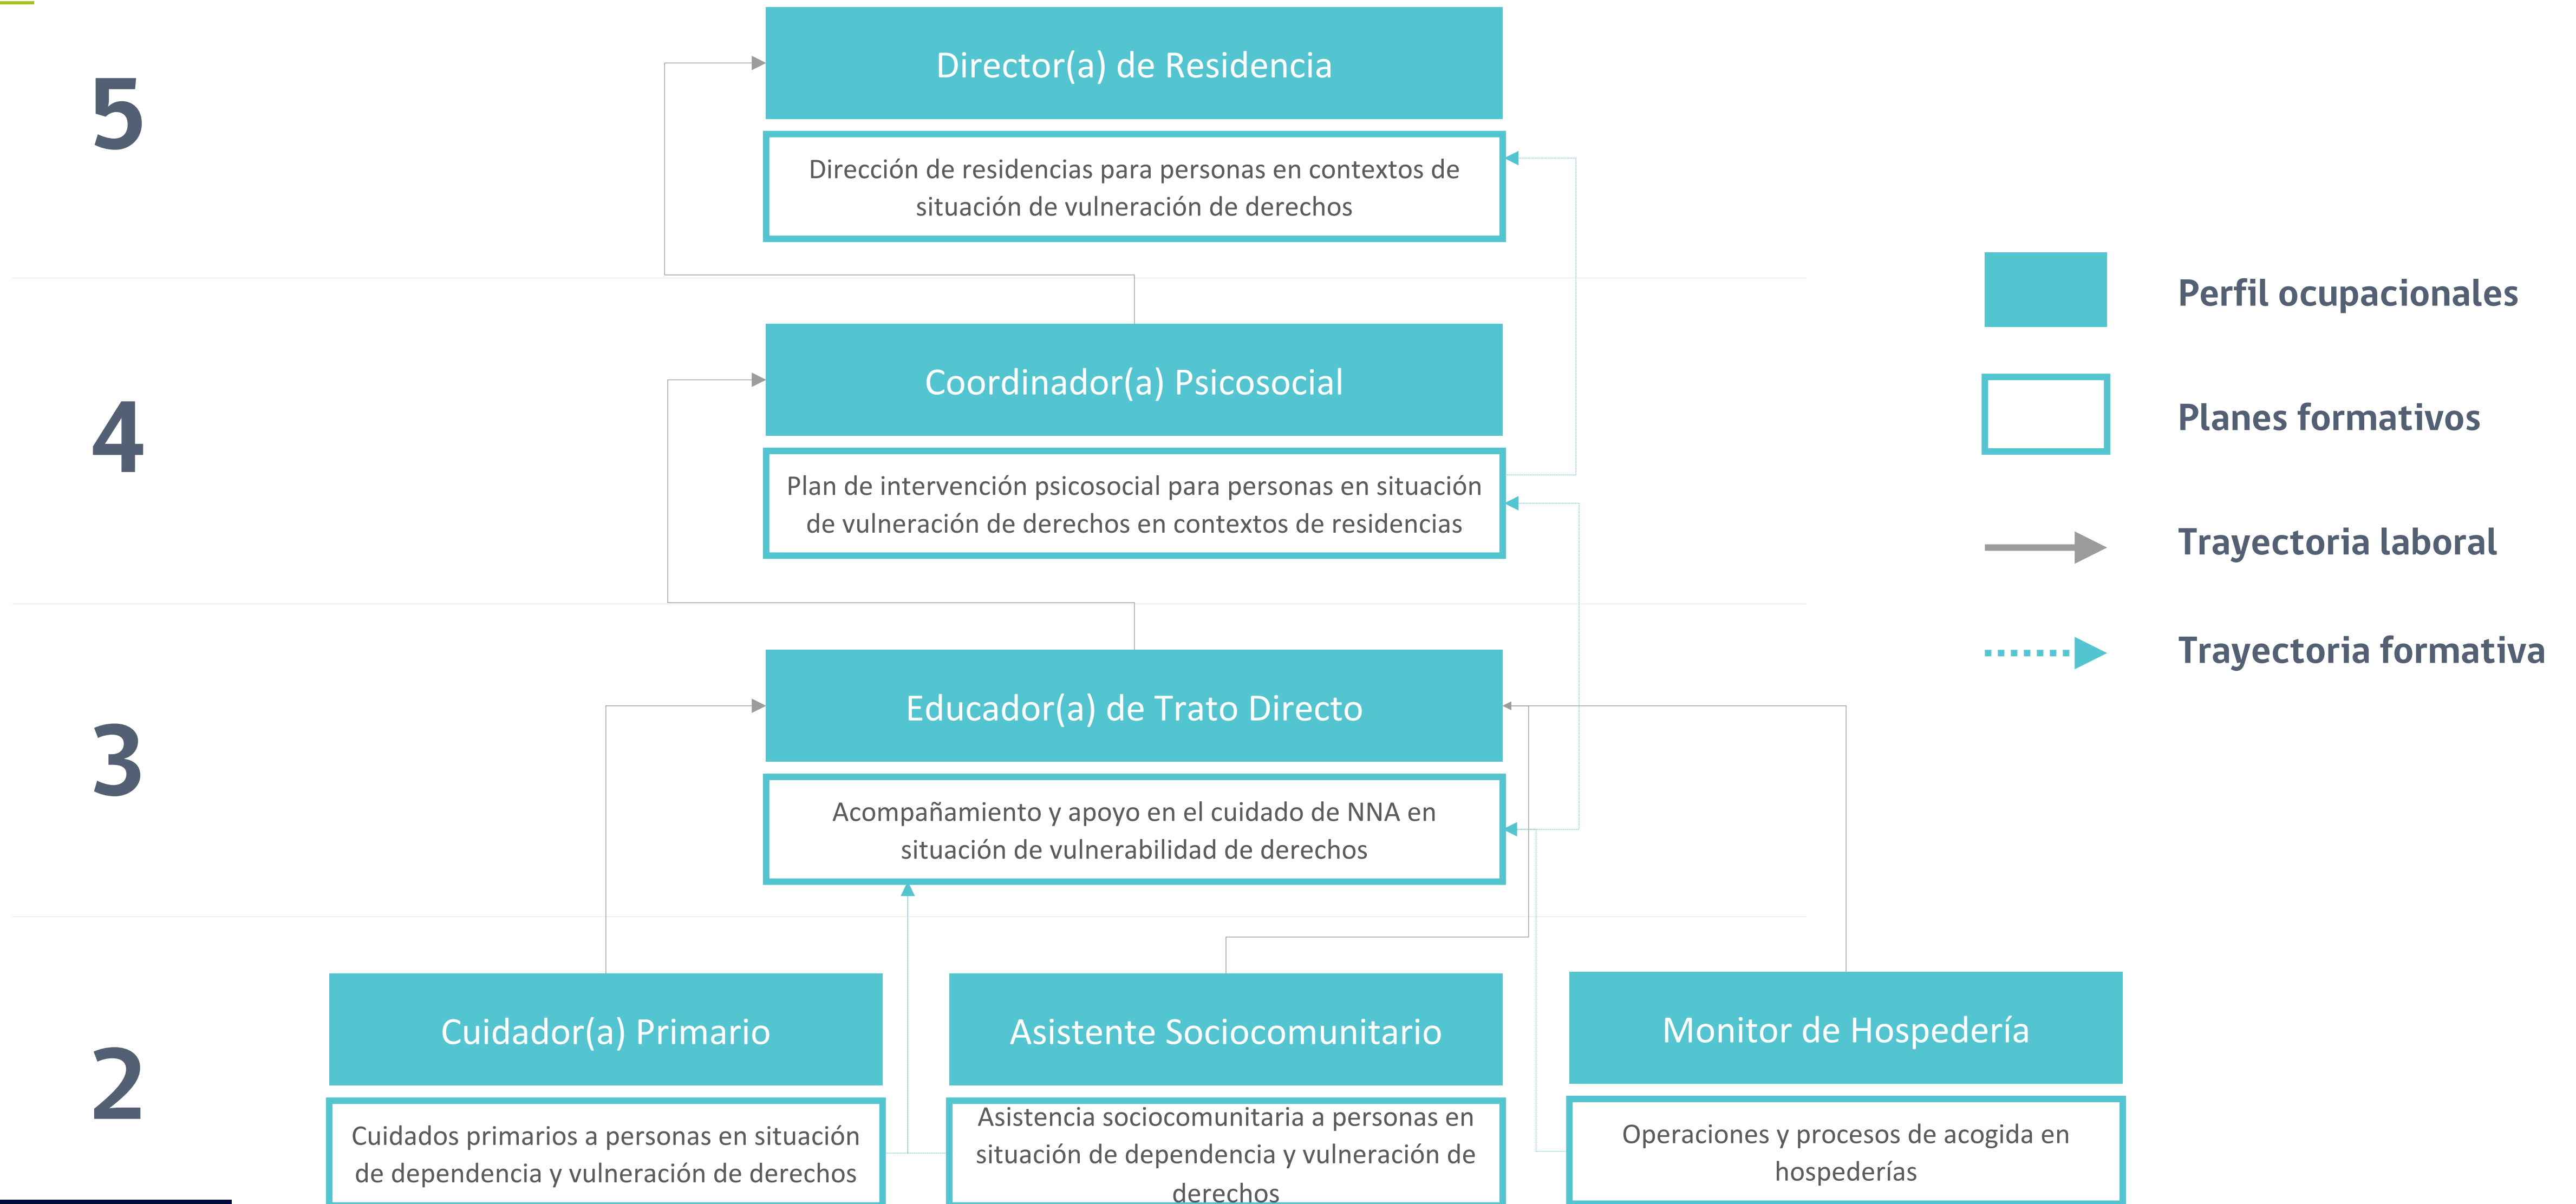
5

Director(a) de Residencia

Dirección de residencias para personas en contextos de situación de vulneración de derechos

4

Coordinador(a) Psicosocial

Plan de intervención psicosocial para personas en situación de vulneración de derechos en contextos de residencias

3

Educador(a) de Trato Directo

Acompañamiento y apoyo en el cuidado de NNA en situación de vulnerabilidad de derechos

2

Cuidador(a) Primario

Cuidados primarios a personas en situación de dependencia y vulneración de derechos

Asistente Sociocomunitario

Asistencia sociocomunitaria a personas en situación de dependencia y vulneración de derechos

Monitor de Hospedería

Operaciones y procesos de acogida en hospederías

Perfil ocupacionales

Planes formativos

Trayectoria laboral

Trayectoria formativa